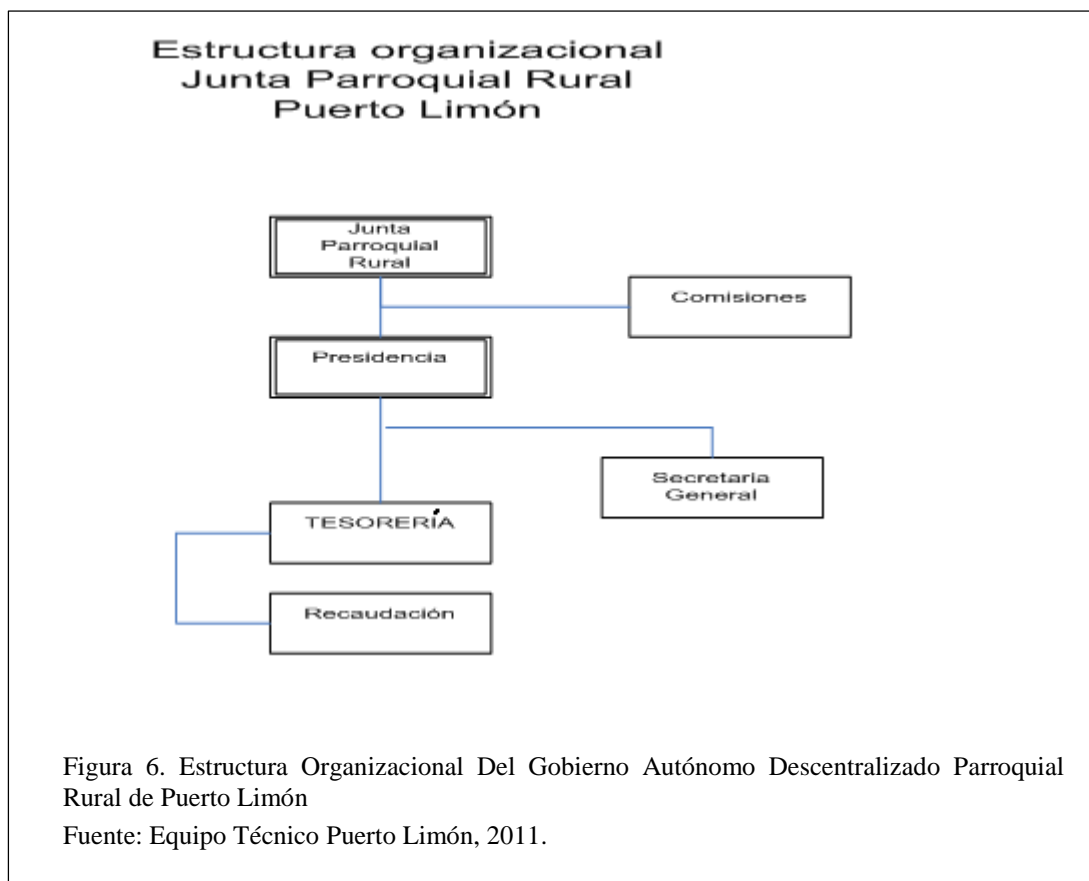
Estructura organizacional
Junta Parroquial Rural
Puerto Limón

Junta Parroquial Rural

Comisiones

Presidencia

Secretaria General

TESORERÍA

Recaudación

Figura 6. Estructura Organizacional Del Gobierno Autónomo Descentralizado Parroquial Rural de Puerto Limón

Fuente: Equipo Técnico Puerto Limón, 2011.